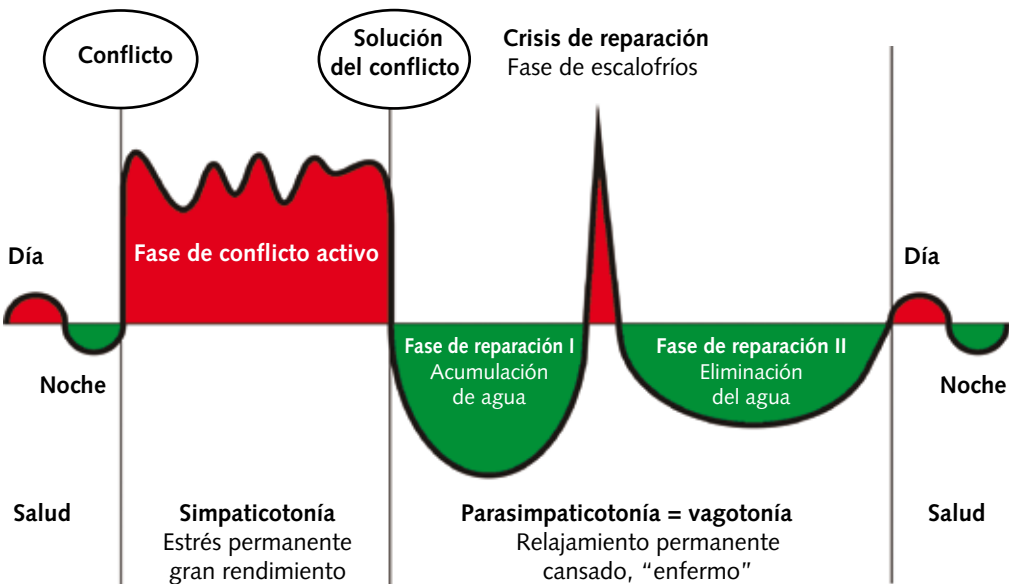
Conflicto

Solución del conflicto

Crisis de reparación
Fase de escalofríos

Día

Fase de conflicto activo

Día

Noche

Fase de reparación I
Acumulación de agua

Fase de reparación II
Eliminación del agua

Noche

Salud

Simpaticotonía
Estrés permanente
gran rendimiento

Parasimpaticotonía = vagotonía
Relajamiento permanente
cansado, "enfermo"

Salud